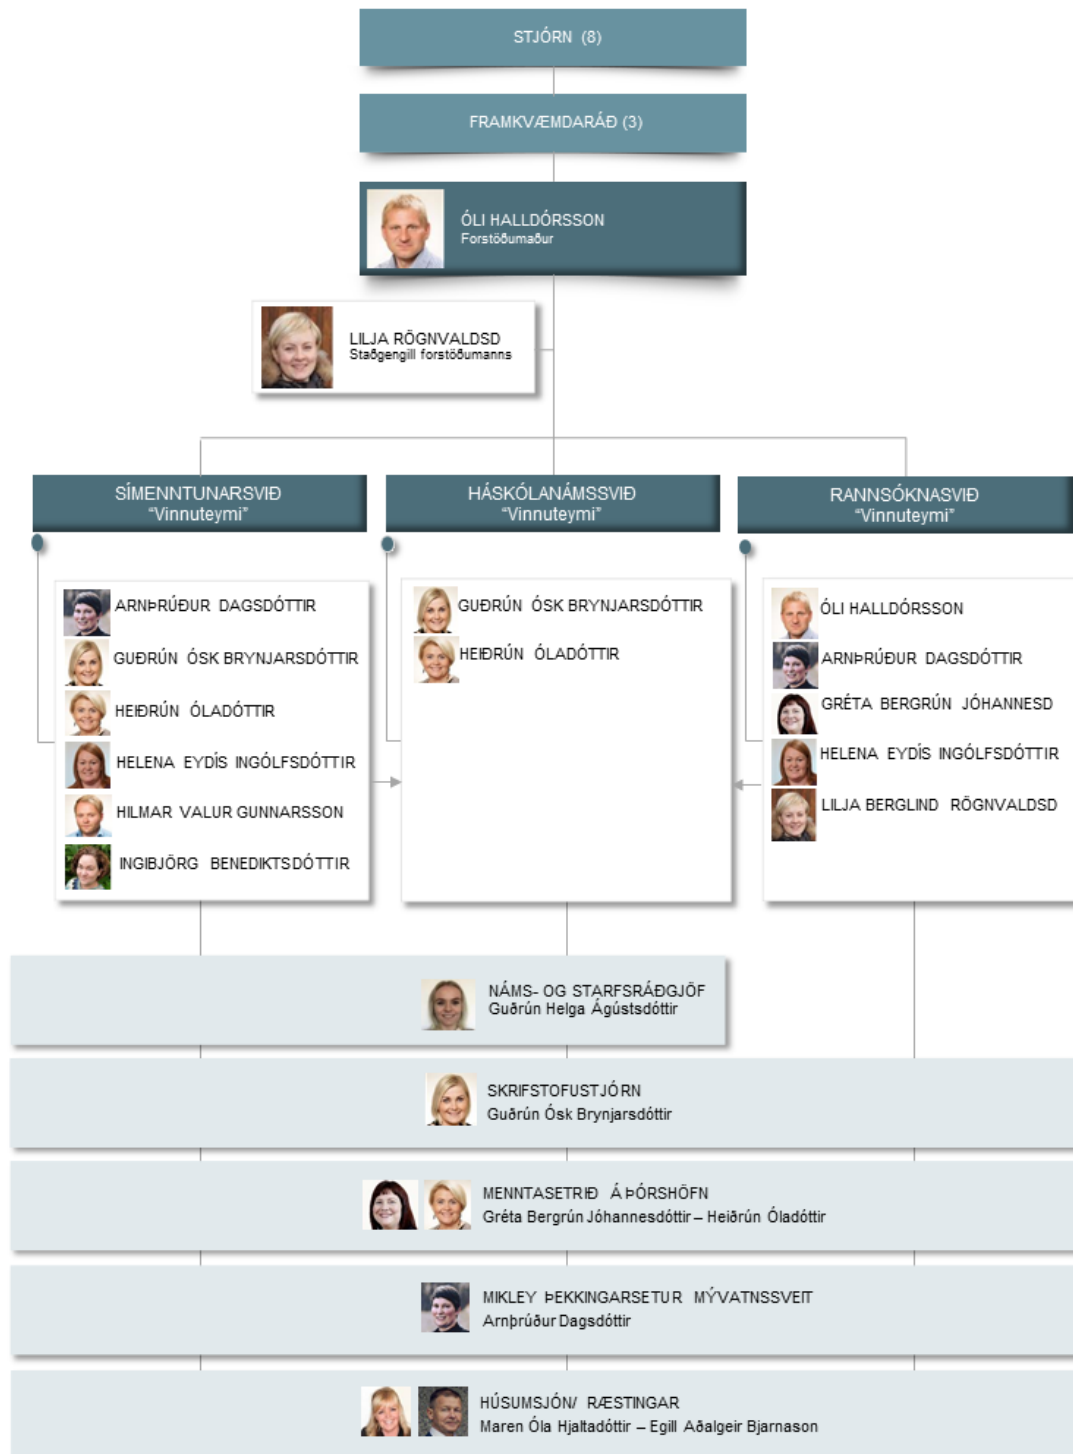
STJÓRN (8)

FRAMKVÆMDARÁÐ (3)

ÓLI HALLDÓRSSON
Forstöðumaður

LILJA RÖGNVALDSD
Staðgengill forstöðumanns

SÍMENNTUNARSVIÐ
"Vinnuteymi"

ARNÞRÚÐUR DAGSDÓTTIR
GUÐRÚN ÓSK BRYNJARSDÓTTIR
HEIÐRÚN ÓLADÓTTIR
HELENA EYDÍS INGÓLFSDÓTTIR
HILMAR VALUR GUNNARSSON
INGIBJÖRG BENEDIKTSDÓTTIR

HÁSKÓLANÁMSSVIÐ
"Vinnuteymi"

GUÐRÚN ÓSK BRYNJARSDÓTTIR
HEIÐRÚN ÓLADÓTTIR

RANNSÓKNASVIÐ
"Vinnuteymi"

ÓLI HALLDÓRSSON
ARNÞRÚÐUR DAGSDÓTTIR
GRÉTA BERGRÚN JÓHANNESD
HELENA EYDÍS INGÓLFSDÓTTIR
LILJA BERGLIND RÖGNVALDSD

NÁMS- OG STARFSRÁÐGJÖF
Guðrún Helga Ágústsdóttir

SKRIFSTOFUSTJÓRN
Guðrún Ósk Brynjarsdóttir

MENNTASETRIÐ Á ÞÓRSHÖFN
Gréta Bergrún Jóhannesdóttir – Heiðrún Óladóttir

MIKLEY ÞEKKINGARSETUR MÝVATNSSVEIT
Arnþrúður Dagsdóttir

HÚSUMSJÓN/ RÆSTINGAR
Maren Óla Hjaltadóttir – Egill Aðalgeir Bjarnason